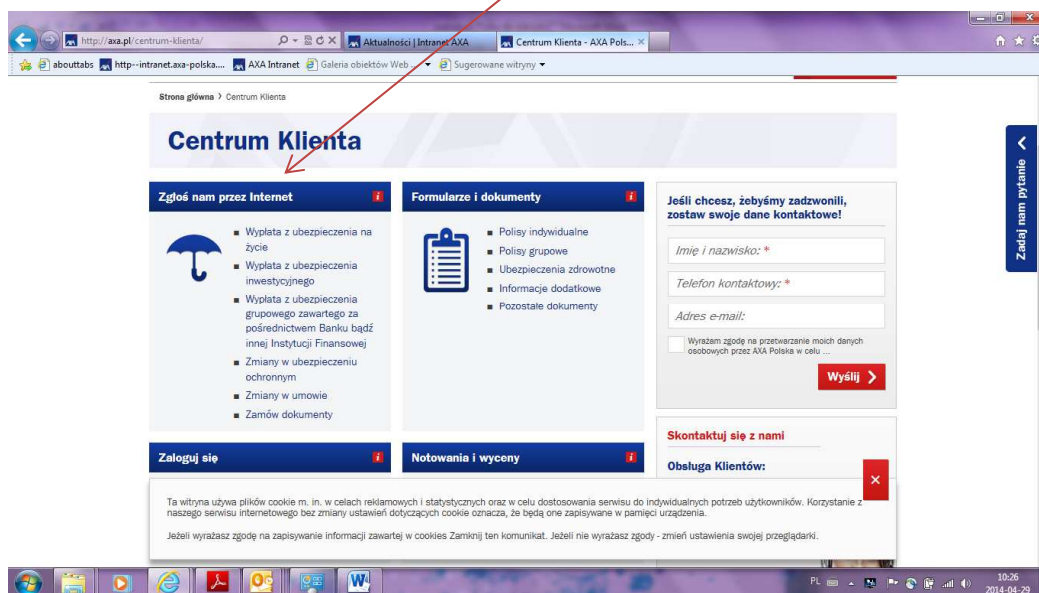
http://axa.pl/centrum-klienta/
Aktualności | Intranet AXA
Centrum Klienta - AXA Pols... ×
abouttabs http--intranet.axa-polska.... AXA Intranet Galeria obiektów Web ... Sugerowane witryny

Strona główna › Centrum Klienta

Centrum Klienta

Zgłoś nam przez Internet i

- Wypłata z ubezpieczenia na życie
- Wypłata z ubezpieczenia inwestycyjnego
- Wypłata z ubezpieczenia grupowego zawartego za pośrednictwem Banku bądź innej Instytucji Finansowej
- Zmiany w ubezpieczeniu ochronnym
- Zmiany w umowie
- Zamów dokumenty

Formularze i dokumenty i

- Polisy indywidualne
- Polisy grupowe
- Ubezpieczenia zdrowotne
- Informacje dodatkowe
- Pozostałe dokumenty

Jeśli chcesz, żebyśmy zadzwonili, zostaw swoje dane kontaktowe!

Imię i nazwisko: *

Telefon kontaktowy: *

Adres e-mail:

Wyrażam zgodę na przetwarzanie moich danych osobowych przez AXA Polska w celu ...

Wyślij ›

Zadaj nam pytanie

Zaloguj się i

Notowania i wyceny i

Skontaktuj się z nami

Obsługa Klientów:

×

Ta witryna używa plików cookie m. in. w celach reklamowych i statystycznych oraz w celu dostosowania serwisu do indywidualnych potrzeb użytkowników. Korzystanie z naszego serwisu internetowego bez zmiany ustawień dotyczących cookie oznacza, że będą one zapisywane w pamięci urządzenia.

Jeżeli wyrażasz zgodę na zapisywanie informacji zawartej w cookies Zamknij ten komunikat. Jeżeli nie wyrażasz zgody - zmień ustawienia swojej przeglądarki.

PL 10:26 2014-04-29